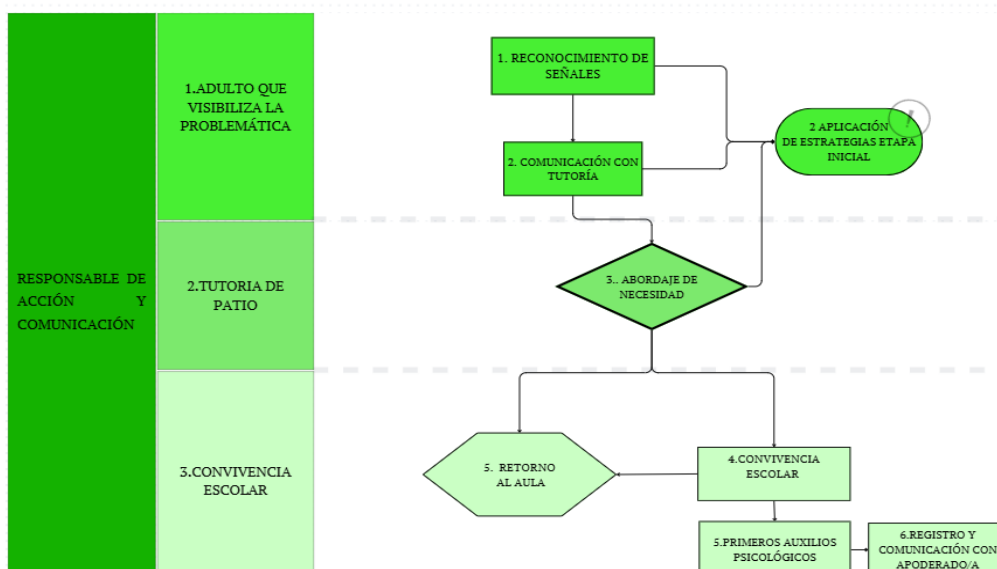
RESPONSABLE DE ACCIÓN Y COMUNICACIÓN

1.ADULTO QUE VISIBILIZA LA PROBLEMÁTICA

2.TUTORIA DE PATIO

3.CONVIVENCIA ESCOLAR

1. RECONOCIMIENTO DE SEÑALES

2. COMUNICACIÓN CON TUTORÍA

2 APLICACIÓN DE ESTRATEGIAS ETAPA INICIAL

3.. ABORDAJE DE NECESIDAD

5. RETORNO AL AULA

4.CONVIVENCIA ESCOLAR

5.PRIMEROS AUXILIOS PSICOLÓGICOS

6.REGISTRO Y COMUNICACIÓN CON APODERADO/A